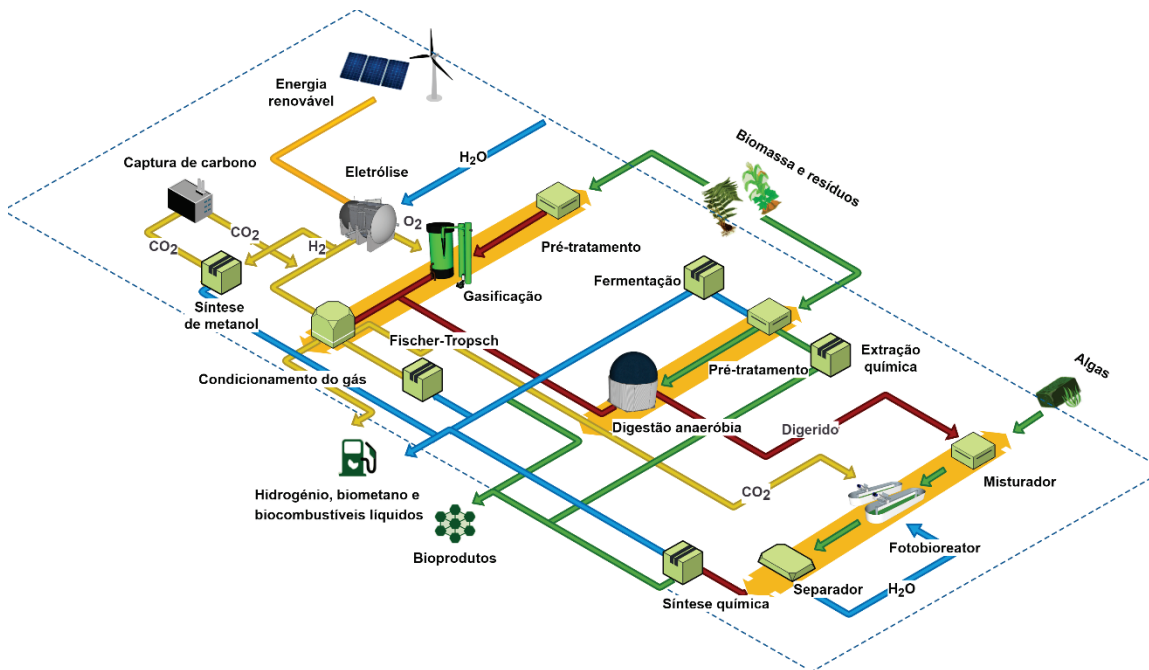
Energia renovável

Captura de carbono

Eletrólise

$H_2O$

Biomassa e resíduos

$CO_2$

$CO_2$

$H_2$

$O_2$

Pré-tratamento

Síntese de metanol

Gasificação

Fermentação

Fischer-Tropsch

Extração química

Pré-tratamento

Algas

Condicionamento do gás

Digestão anaeróbia

Digerido

Misturador

$CO_2$

Hidrogénio, biometano e biocombustíveis líquidos

Fotobioreator

Bioprodutos

Separador

$H_2O$

Síntese química